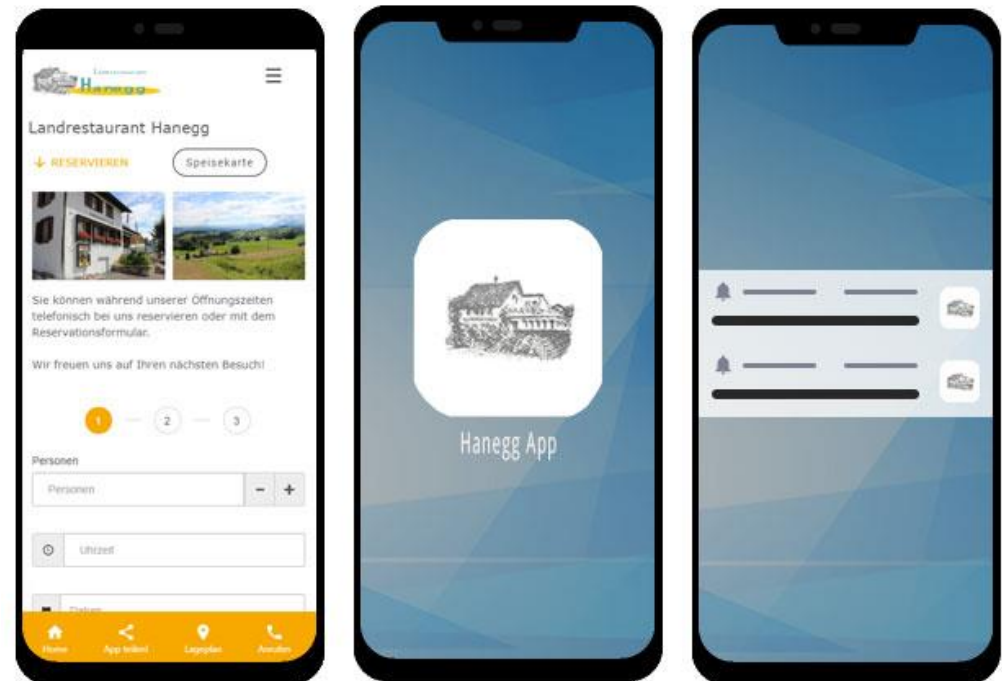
Landrestaurant
Hanegg

Landrestaurant Hanegg

RESERVIEREN

Speisekarte

Sie können während unserer Öffnungszeiten telefonisch bei uns reservieren oder mit dem Reservationsformular.

Wir freuen uns auf Ihren nächsten Besuch!

1 2 3

Personen

Personen

- +

Uhrzeit

Datum

Home App teilen Lageplan Anrufen

Hanegg App